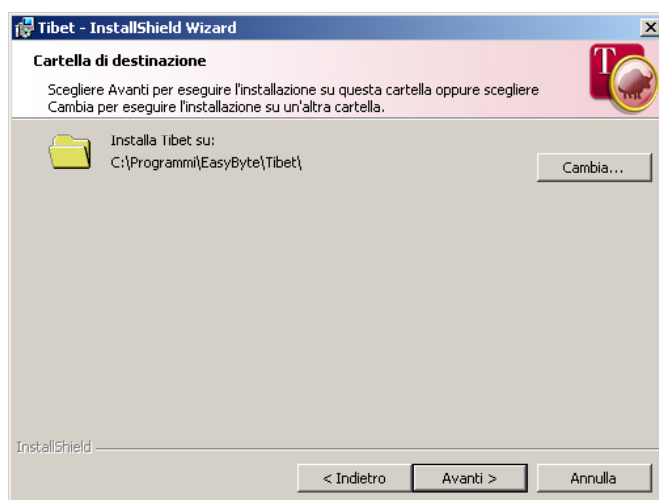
Tibet - InstallShield Wizard

Cartella di destinazione

Scegliere Avanti per eseguire l'installazione su questa cartella oppure scegliere Cambia per eseguire l'installazione su un'altra cartella.

T

Installa Tibet su:
C:\Programmi\EasyByte\Tibet\

Cambia...

InstallShield

< Indietro

Avanti >

Annulla